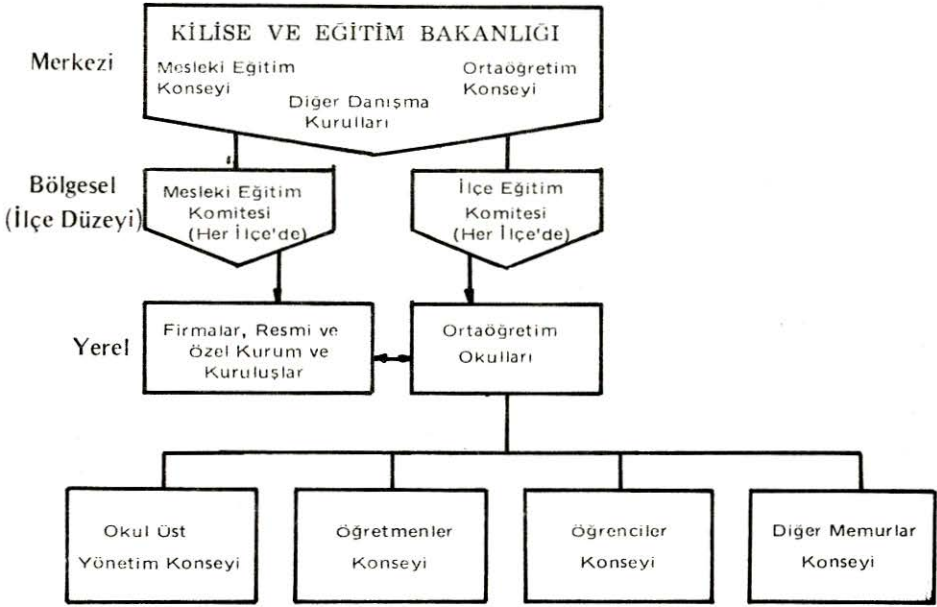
KİLİSE VE EĞİTİM BAKANLIĞI

Merkezi

Mesleki Eğitim Konseyi

Diğer Danışma Kurulları

Ortaöğretim Konseyi

Bölgesel (İlçe Düzeyi)

Mesleki Eğitim Komitesi (Her İlçe'de)

İlçe Eğitim Komitesi (Her İlçe'de)

Yerel

Firmalar, Resmi ve Özel Kurum ve Kuruluşlar

Ortaöğretim Okulları

Okul Üst Yönetim Konseyi

Öğretmenler Konseyi

Öğrenciler Konseyi

Diğer Memurlar Konseyi